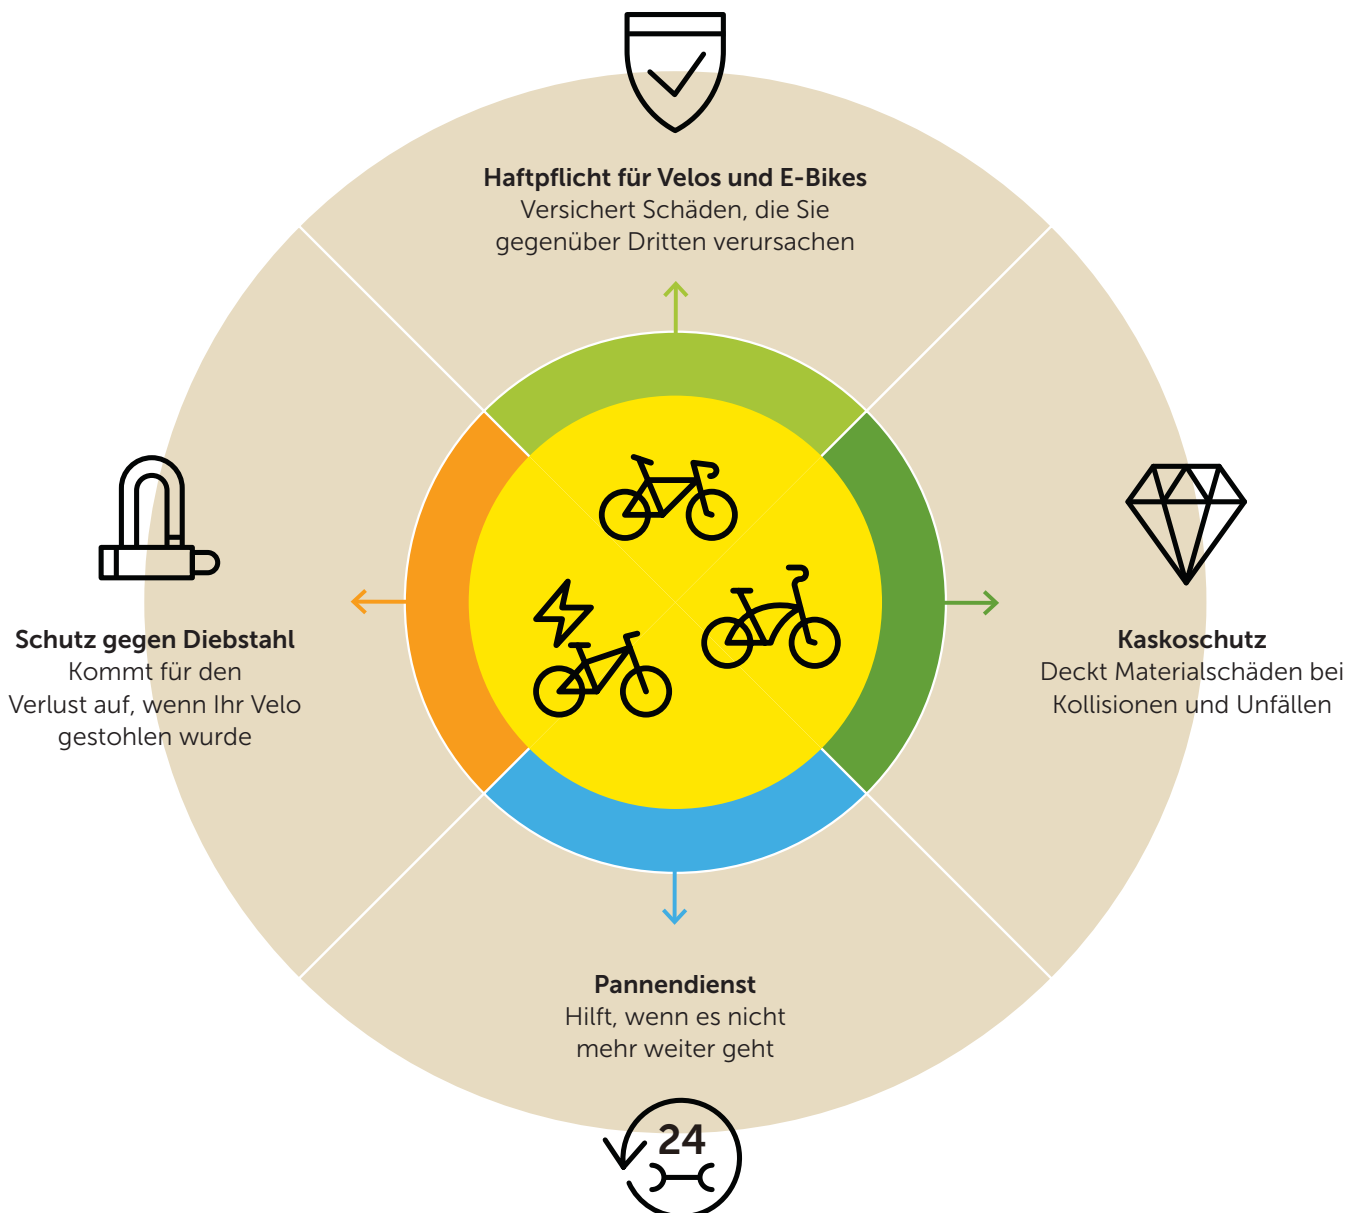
Haftpflicht für Velos und E-Bikes
Versichert Schäden, die Sie gegenüber Dritten verursachen

Schutz gegen Diebstahl
Kommt für den Verlust auf, wenn Ihr Velo gestohlen wurde

Kaskoschutz
Deckt Materialschäden bei Kollisionen und Unfällen

Pannendienst
Hilft, wenn es nicht mehr weiter geht

24